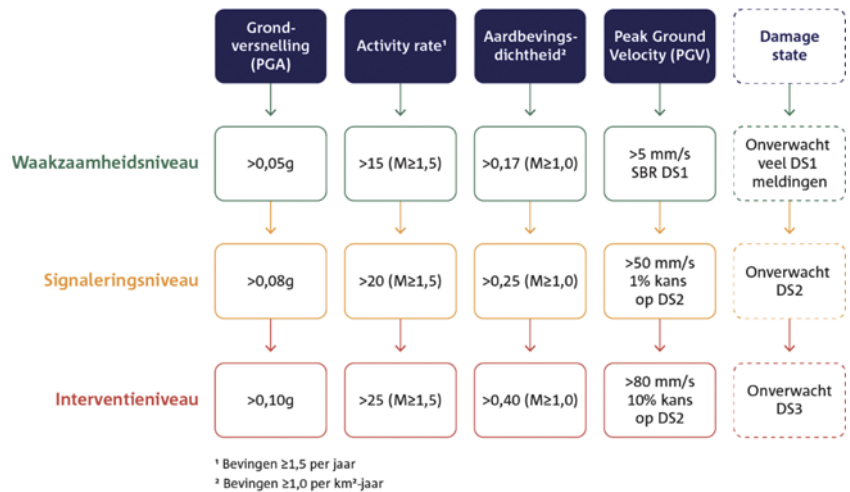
| | Grondversnelling (PGA) | Activity rate¹ | Aardbevingsdichtheid² | Peak Ground Velocity (PGV) | Damage state |
|---|---|---|---|---|---|
| Waakzaamheidsniveau | >0,05g | >15 (M≥1,5) | >0,17 (M≥1,0) | >5 mm/s SBR DS1 | Onverwacht veel DS1 meldingen |
| Signaleringsniveau | >0,08g | >20 (M≥1,5) | >0,25 (M≥1,0) | >50 mm/s 1% kans op DS2 | Onverwacht DS2 |
| Interventieniveau | >0,10g | >25 (M≥1,5) | >0,40 (M≥1,0) | >80 mm/s 10% kans op DS2 | Onverwacht DS3 |

¹ Bevingen ≥1,5 per jaar
² Bevingen ≥1,0 per km²·jaar